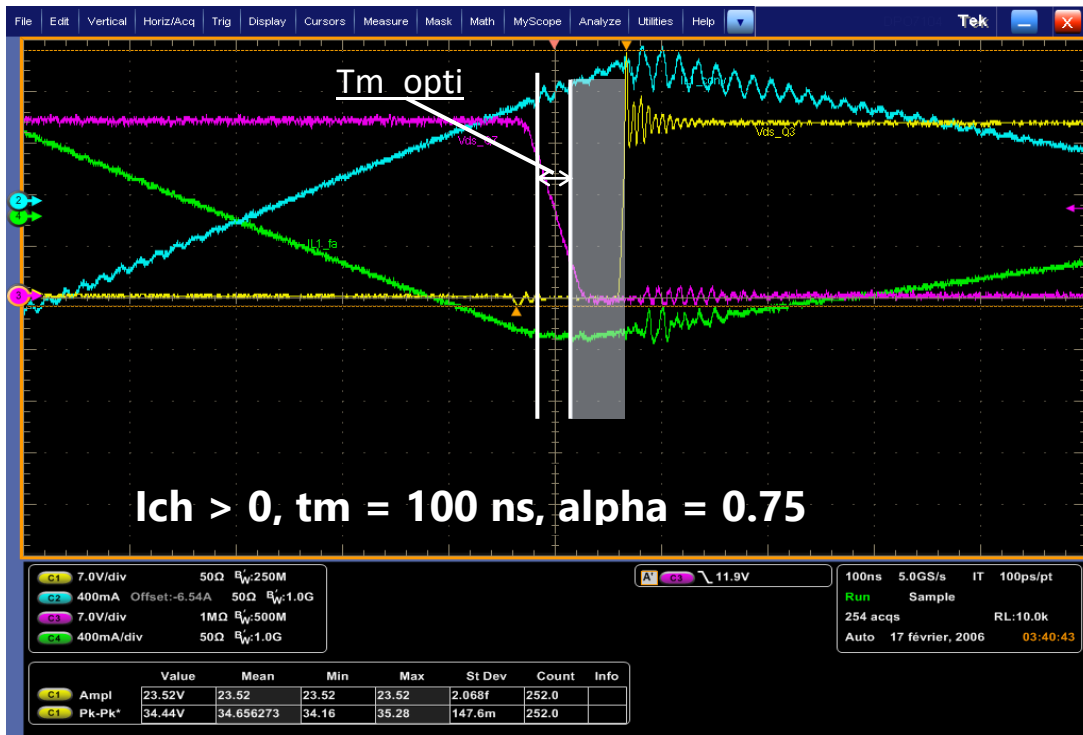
File Edit Vertical Horiz/Acq Trig Display Cursors Measure Mask Math MyScope Analyze Utilities Help Tek

Tm_opti

Vds_Q3

Vds_Q

IL1_fa

2
4
3

Ich > 0, tm = 100 ns, alpha = 0.75

C1 7.0V/div 50Ω $B_W$:250M
C2 400mA Offset:-6.54A 50Ω $B_W$:1.0G
C3 7.0V/div 1MΩ $B_W$:500M
C4 400mA/div 50Ω $B_W$:1.0G

A' C3 ╲ 11.9V

100ns 5.0GS/s IT 100ps/pt
Run Sample
254 acqs RL:10.0k
Auto 17 février, 2006 03:40:43

| | Value | Mean | Min | Max | St Dev | Count | Info |
|---|---|---|---|---|---|---|---|
| C1 Ampl | 23.52V | 23.52 | 23.52 | 23.52 | 2.068f | 252.0 | |
| C1 Pk-Pk* | 34.44V | 34.656273 | 34.16 | 35.28 | 147.6m | 252.0 | |